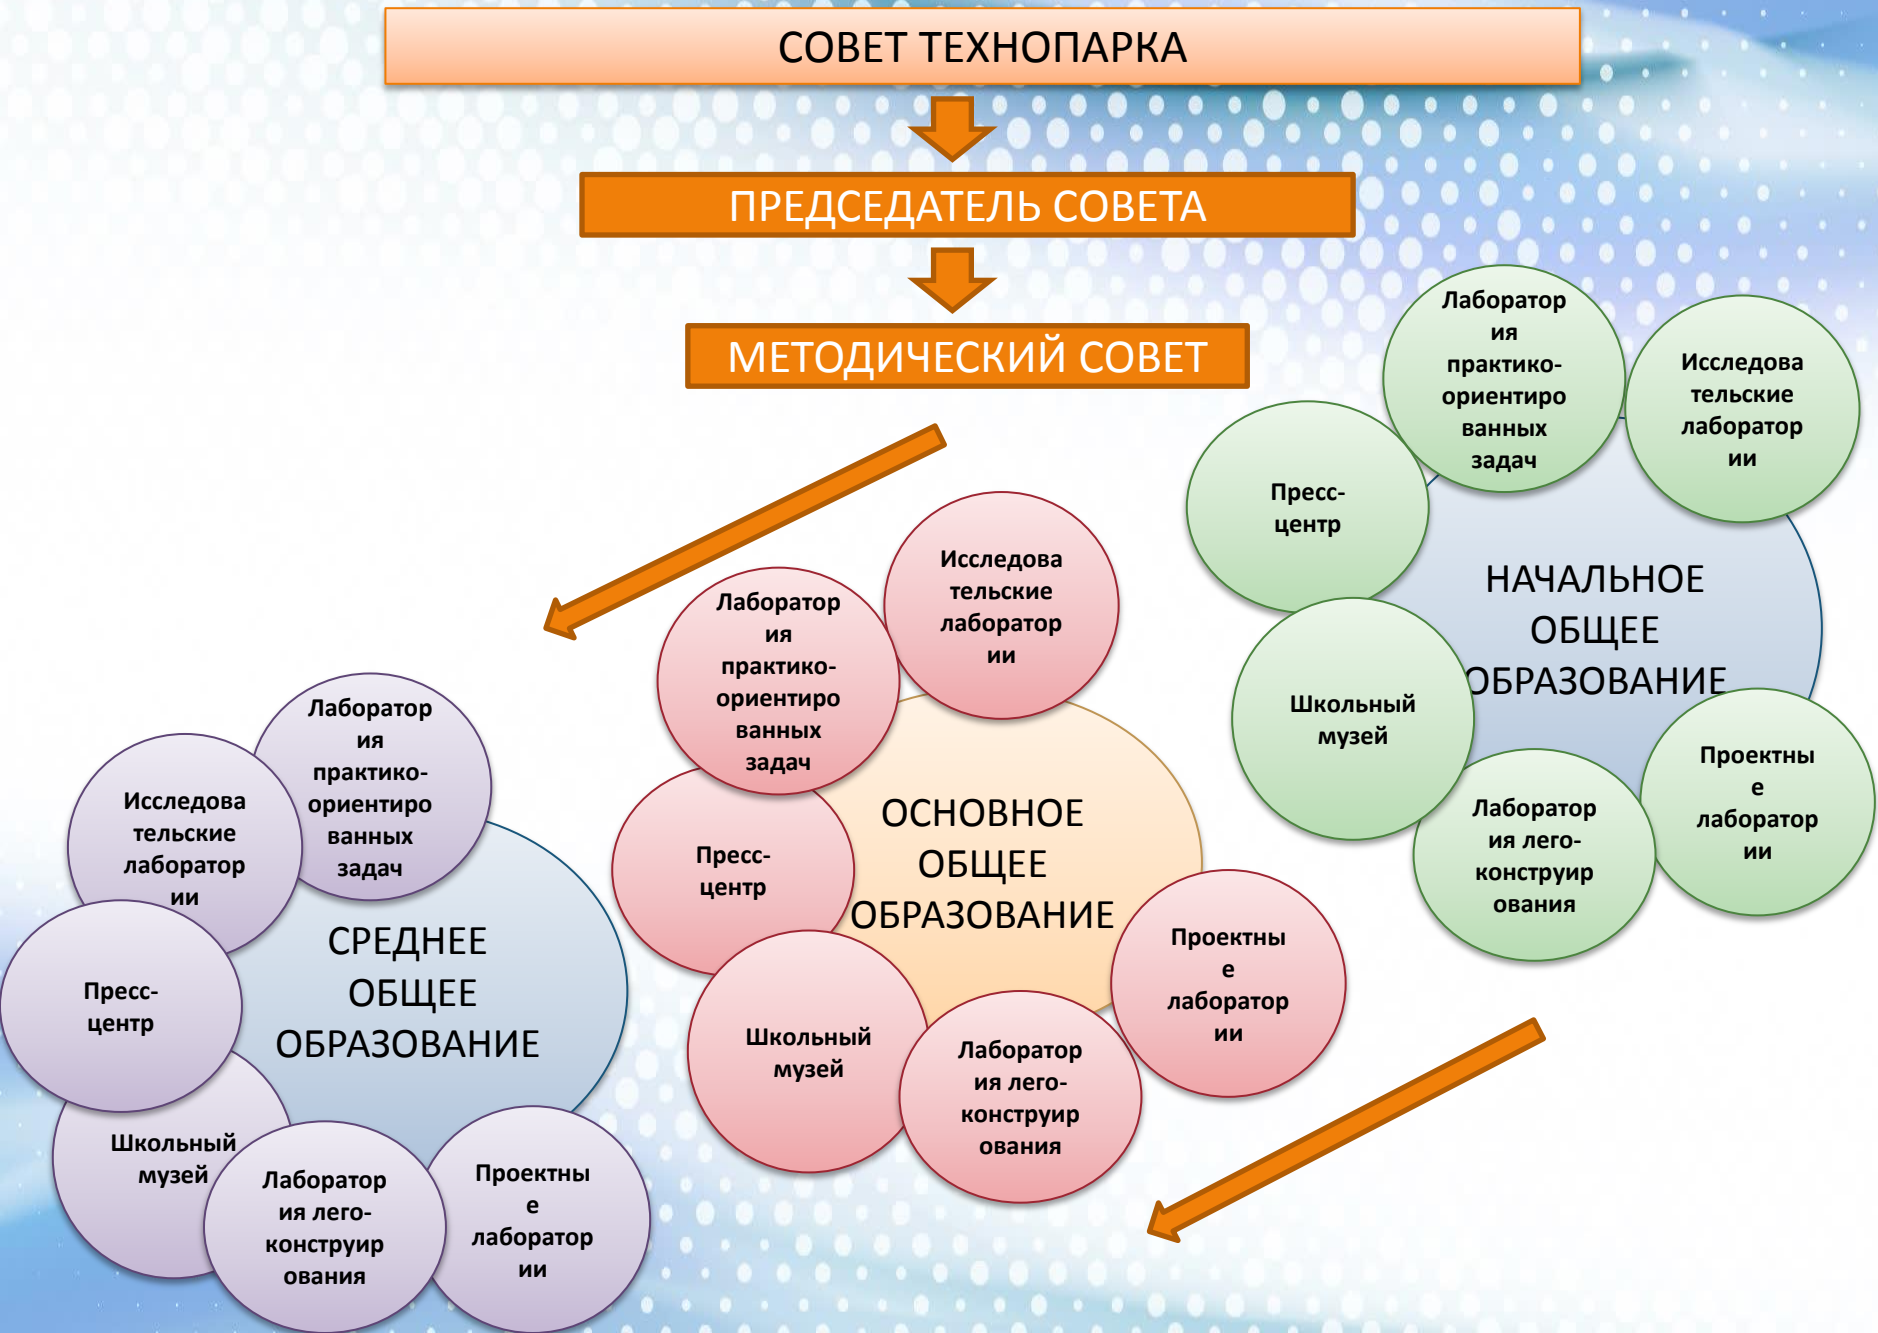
СОВЕТ ТЕХНОПАРКА

ПРЕДСЕДАТЕЛЬ СОВЕТА

МЕТОДИЧЕСКИЙ СОВЕТ

Лаборатория практико-ориентированных задач

Исследовательские лаборатории

Пресс-центр

НАЧАЛЬНОЕ ОБЩЕЕ ОБРАЗОВАНИЕ

Школьный музей

Проектные лаборатории

Лаборатория лего-конструирования

Исследовательские лаборатории

Лаборатория практико-ориентированных задач

Пресс-центр

ОСНОВНОЕ ОБЩЕЕ ОБРАЗОВАНИЕ

Проектные лаборатории

Школьный музей

Лаборатория лего-конструирования

Лаборатория практико-ориентированных задач

Исследовательские лаборатории

СРЕДНЕЕ ОБЩЕЕ ОБРАЗОВАНИЕ

Пресс-центр

Школьный музей

Лаборатория лего-конструирования

Проектные лаборатории